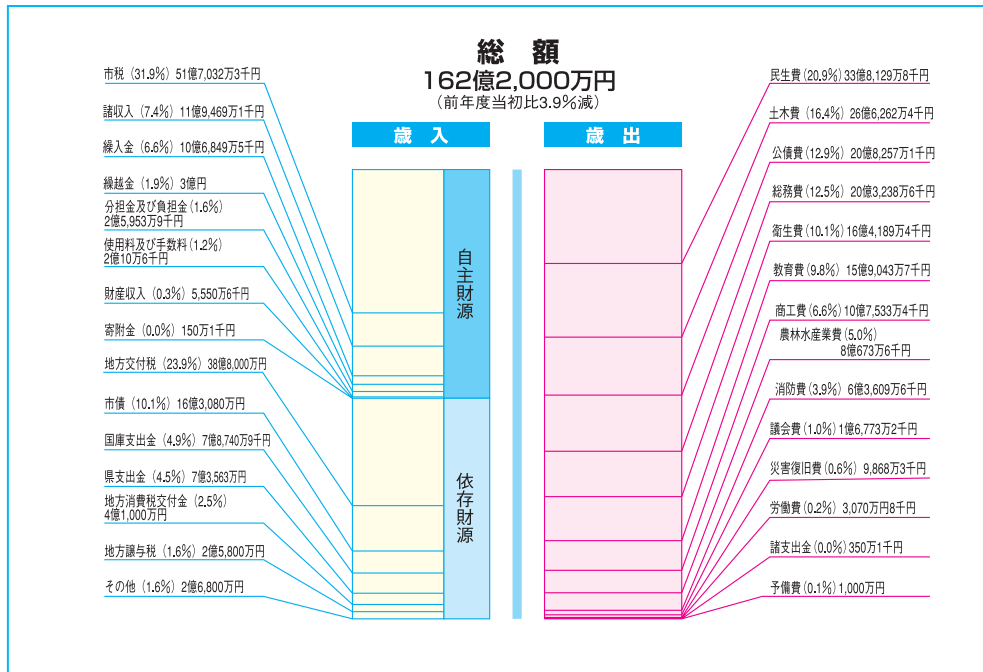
総　額
162億2,000万円
（前年度当初比3.9%減）

歳　入

市税（31.9%）51億7,032万3千円
諸収入（7.4%）11億9,469万1千円
繰入金（6.6%）10億6,849万5千円
繰越金（1.9%）3億円
分担金及び負担金（1.6%）2億5,953万9千円
使用料及び手数料（1.2%）2億10万6千円
財産収入（0.3%）5,550万6千円
寄附金（0.0%）150万1千円
地方交付税（23.9%）38億8,000万円
市債（10.1%）16億3,080万円
国庫支出金（4.9%）7億8,740万9千円
県支出金（4.5%）7億3,563万円
地方消費税交付金（2.5%）4億1,000万円
地方譲与税（1.6%）2億5,800万円
その他（1.6%）2億6,800万円

自主財源
依存財源

歳　出

民生費（20.9%）33億8,129万8千円
土木費（16.4%）26億6,262万4千円
公債費（12.9%）20億8,257万1千円
総務費（12.5%）20億3,238万6千円
衛生費（10.1%）16億4,189万4千円
教育費（9.8%）15億9,043万7千円
商工費（6.6%）10億7,533万4千円
農林水産業費（5.0%）8億673万6千円
消防費（3.9%）6億3,609万6千円
議会費（1.0%）1億6,773万2千円
災害復旧費（0.6%）9,868万3千円
労働費（0.2%）3,070万8千円
諸支出金（0.0%）350万1千円
予備費（0.1%）1,000万円